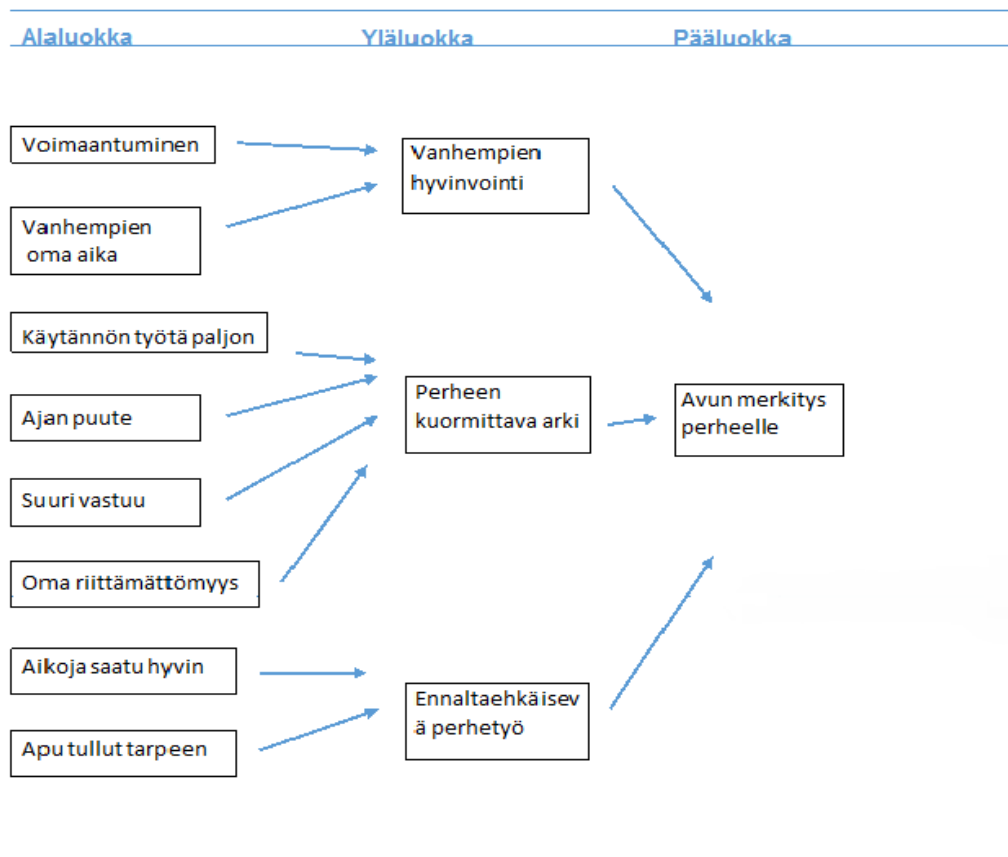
Alaluokka
Yläluokka
Pääluokka

Voimaantuminen

Vanhempien oma aika

Vanhempien hyvinvointi

Käytännön työtä paljon

Ajan puute

Suuri vastuu

Oma riittämättömyys

Perheen kuormittava arki

Avun merkitys perheelle

Aikoja saatu hyvin

Apu tullut tarpeen

Ennaltaehkäisevä perhetyö